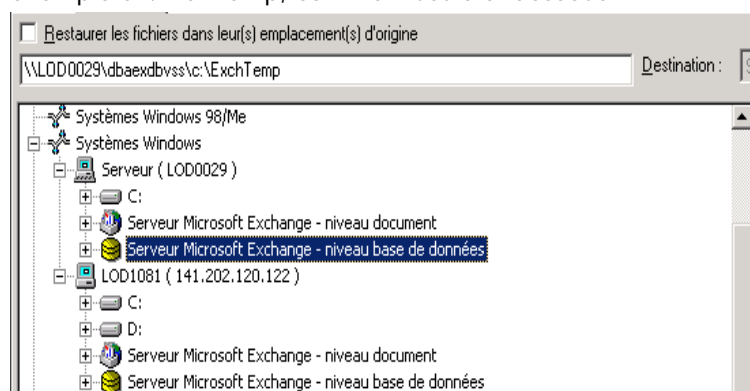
Restaurer les fichiers dans leur(s) emplacement(s) d'origine

\\LOD0029\dbaexdbvss\c:\ExchTemp

Destination : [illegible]

Systèmes Windows 98/Me

Systèmes Windows

Serveur ( LOD0029 )

C:

Serveur Microsoft Exchange - niveau document

Serveur Microsoft Exchange - niveau base de données

LOD1081 ( 141.202.120.122 )

C:

D:

Serveur Microsoft Exchange - niveau document

Serveur Microsoft Exchange - niveau base de données